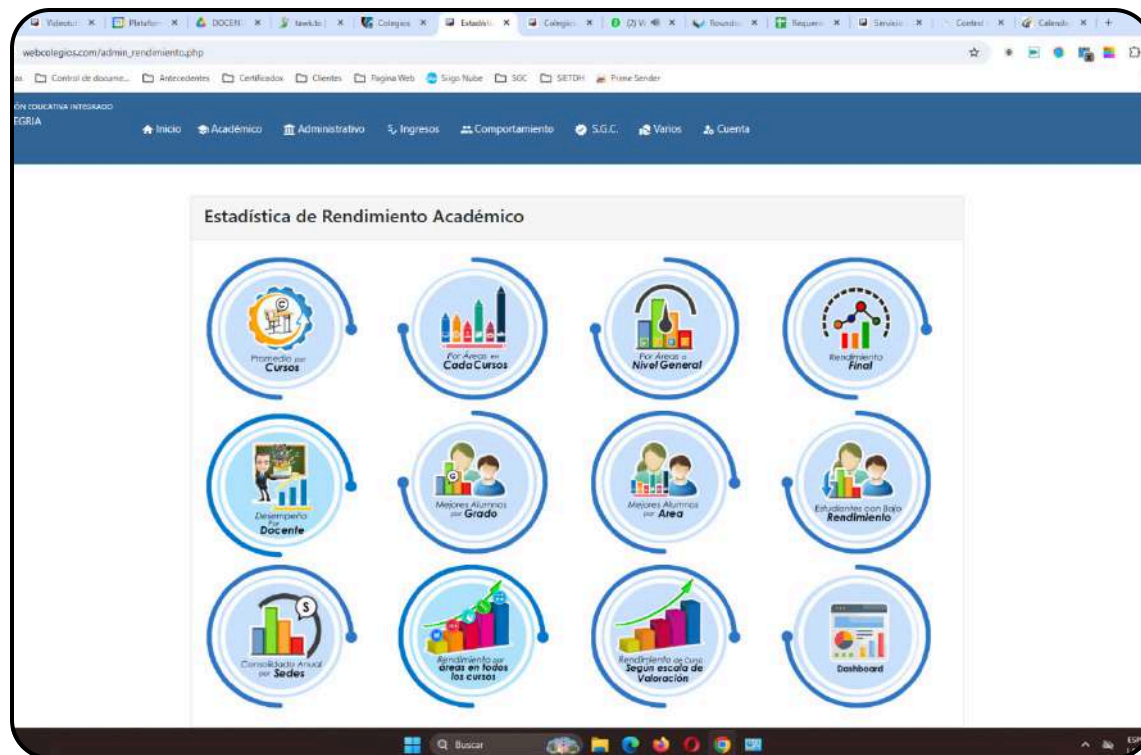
Videotut × | Platafor × | DOCENT × | tawk.to | × | Colegios × | Estadísti × | Colegios × | (2) W × | Roundc × | Requeri × | Servicio × | Contest × | Calenda × | +

webcolegios.com/admin_rendimiento.php

Control de docume... Antecedentes Certificados Clientes Pagina Web Siigo Nube SGC SIETDH Prime Sender

ÓN EDUCATIVA INTEGRADO
EGRIA

Inicio Académico Administrativo Ingresos Comportamiento S.G.C. Varios Cuenta

Estadística de Rendimiento Académico

Promedio por Cursos

Por Áreas en Cada Cursos

Por Áreas a Nivel General

Rendimiento Final

Desempeño Por Docente

Mejores Alumnos por Grado

Mejores Alumnos por Area

Estudiantes con Bajo Rendimiento

Consolidado Anual por Sedes

Rendimiento por áreas en todos los cursos

Rendimiento de Curso Según escala de Valoración

Dashboard

Buscar